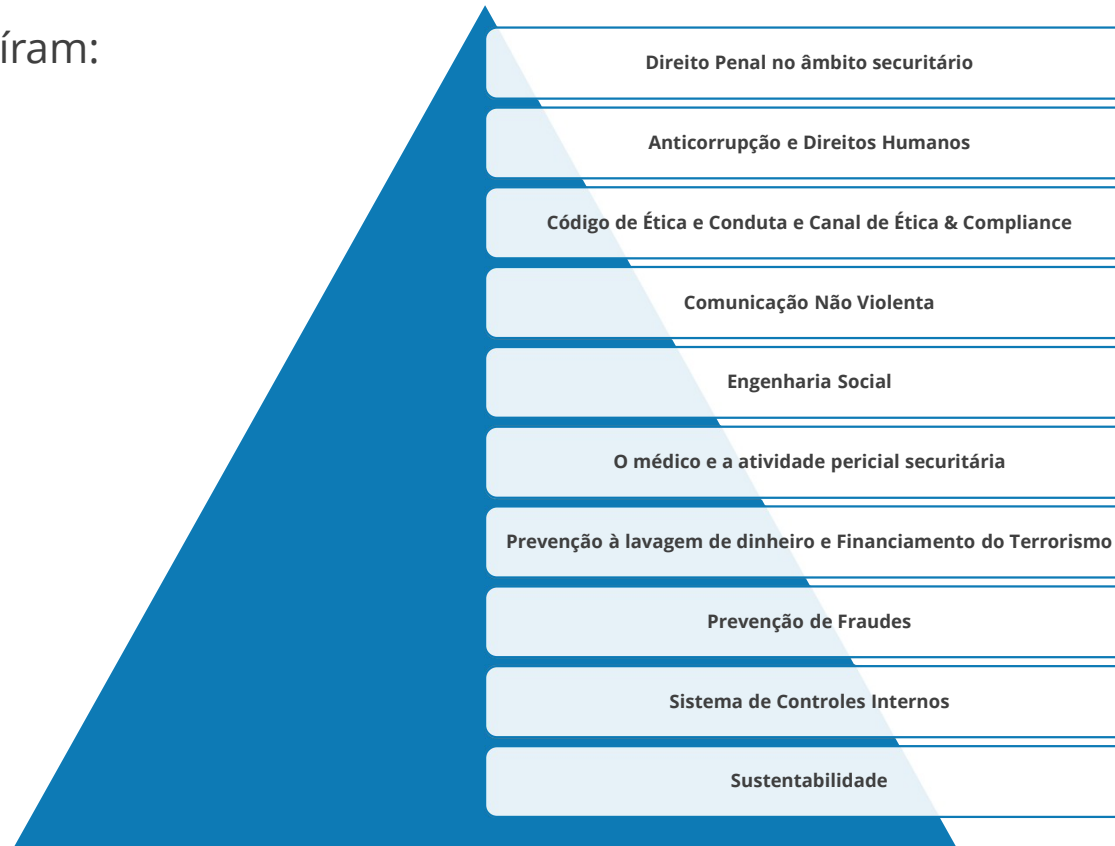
íram:

Direito Penal no âmbito securitário

Anticorrupção e Direitos Humanos

Código de Ética e Conduta e Canal de Ética & Compliance

Comunicação Não Violenta

Engenharia Social

O médico e a atividade pericial securitária

Prevenção à lavagem de dinheiro e Financiamento do Terrorismo

Prevenção de Fraudes

Sistema de Controles Internos

Sustentabilidade